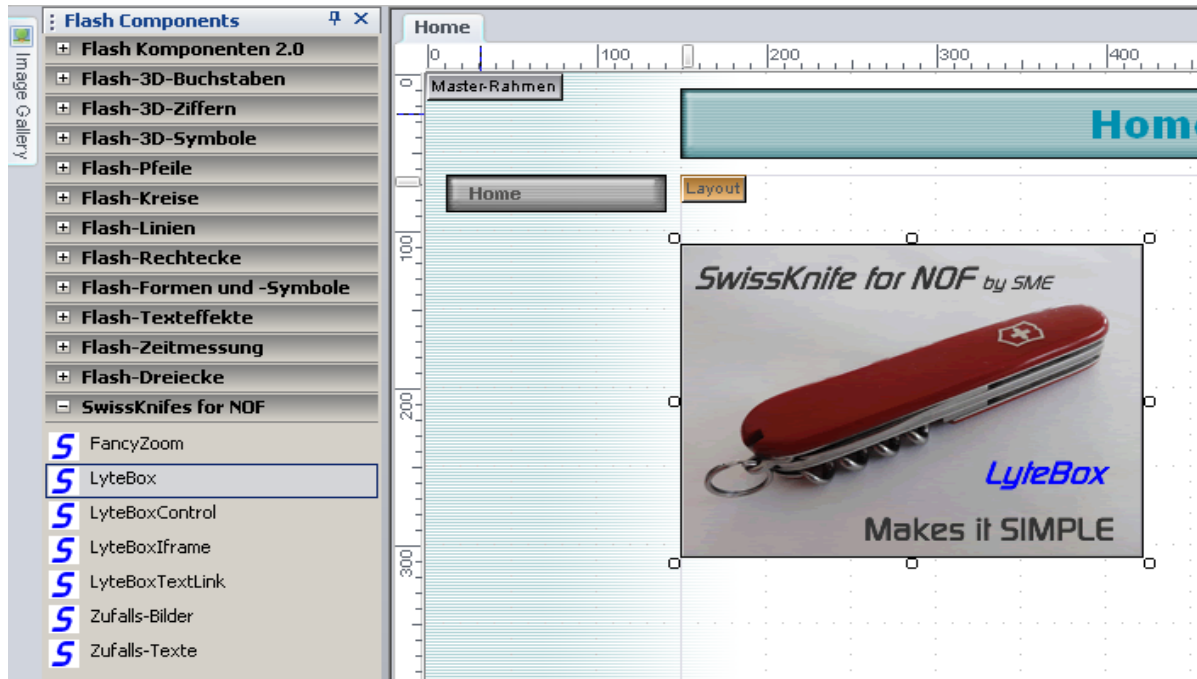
Image Gallery

Flash Components

Flash Komponenten 2.0
Flash-3D-Buchstaben
Flash-3D-Ziffern
Flash-3D-Symbole
Flash-Pfeile
Flash-Kreise
Flash-Linien
Flash-Rechtecke
Flash-Formen und -Symbole
Flash-Texteffekte
Flash-Zeitmessung
Flash-Dreiecke
SwissKnifes for NOF
FancyZoom
LyteBox
LyteBoxControl
LyteBoxIframe
LyteBoxTextLink
Zufalls-Bilder
Zufalls-Texte

Home

0 100 200 300 400

0 100 200 300

Master-Rahmen

Home

Home

Layout

SwissKnife for NOF by SME

LyteBox

Makes it SIMPLE